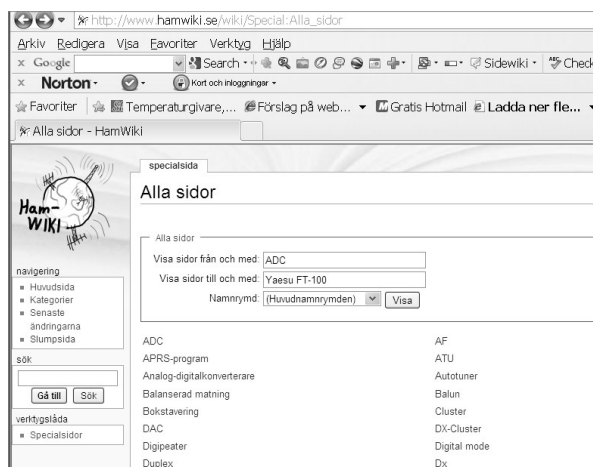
http://www.hamwiki.se/wiki/Special:Alla_sidor

Arkiv Redigera Visa Favoriter Verktyg Hjälp

x Google Search Sidewiki Check

x Norton Kort och inloggningar

Favoriter Temperaturgivare,... Förslag på webb... Gratis Hotmail Ladda ner fle...

Alla sidor - HamWiki

Ham-WIKI

navigering
Huvudsida
Kategorier
Senaste ändringarna
Slumpsida

sök
Gå till Sök

verktygslåda
Specialsidor

specialsida

Alla sidor

Alla sidor
Visa sidor från och med: ADC
Visa sidor till och med: Yaesu FT-100
Namnrymd: (Huvudnamnrymden) Visa

| | |
|---|---|
| ADC | AF |
| APRS-program | ATU |
| Analog-digitalkonverterare | Autotuner |
| Balanserad matning | Balun |
| Bokstavering | Cluster |
| DAC | DX-Cluster |
| Digipeater | Digital mode |
| Duplex | Dx |